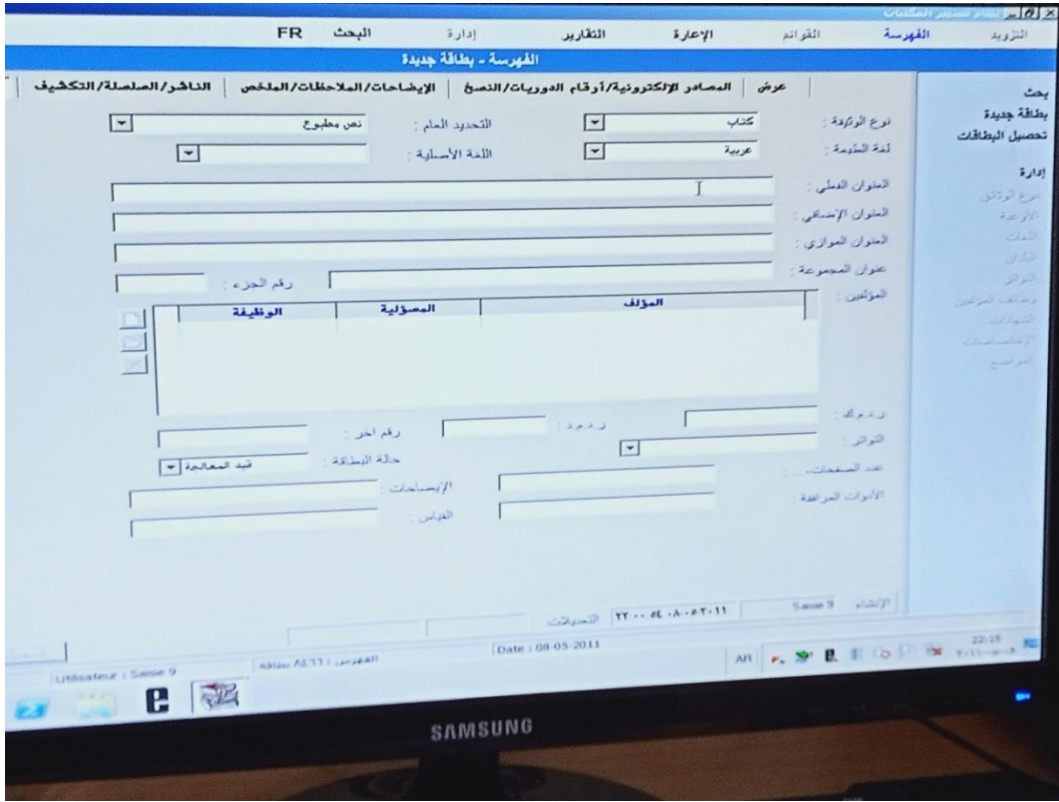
نظام تسيير المكتبات

التزويد الفهرسة القوائم الإعارة التقارير إدارة البحث FR

الفهرسة - بطاقة جديدة

بحث
بطاقة جديدة
تحصيل البطاقات

إدارة
نوع الوثائق
الأوعية
اللغات
البلدان
التواتر
وظائف المؤلفين
الشهادات
الإختصاصات
المواضيع

عرض | المصادر الإلكترونية/أرقام الدوريات/النسخ | الإيضاحات/الملاحظات/الملخص | الناشر/السلسلة/التكشيف

نوع الوثيقة : كتاب
التحديد العام : نص مطبوع
لغة الطبعة : عربية
اللغة الأصلية :
العنوان الفعلي :
العنوان الإضافي :
العنوان الموازي :
عنوان المجموعة :
رقم الجزء :
المؤلفين :

| المؤلف | المسؤولية | الوظيفة |
|---|---|---|

ر.د.م.ك :
ر.د.م.د :
رقم اخر :
التواتر :
حالة البطاقة : قيد المعالجة
عدد الصفحات :
الإيضاحات :
الأدوات المرافقة :
القياس :

الإنشاء Saisie 9 ٢٢:٠٠:٥٤ ٠٨-٠٥-٢٠١١ التعديلات

Utilisateur : Saisie 9
الفهرس : Allau AE11
Date : 08-05-2011
AR
22:15

SAMSUNG